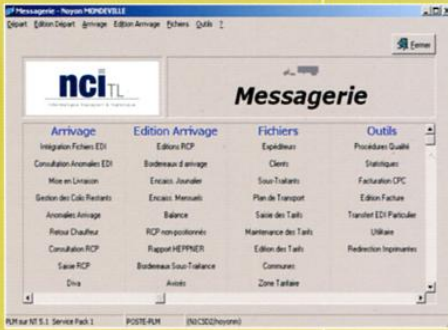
Messagerie - Noyon MONDEVILLE
Départ Edition Départ Arrivage Edition Arrivage Fichiers Outils ?

Fermer

nci TL
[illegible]

Messagerie

| Arrivage | Edition Arrivage | Fichiers | Outils |
|---|---|---|---|
| Intégration Fichiers EDI | Editions RCP | Expéditeurs | Procédures Qualité |
| Consultation Anomalies EDI | Bordereaux d'arrivage | Clients | Statistiques |
| Mise en Livraison | Encaiss. Journalier | Sous-Traitants | Facturation CPC |
| Gestion des Colis Restants | Encaiss. Mensuels | Plan de Transport | Edition Facture |
| Anomalies Arrivage | Balance | Saisie des Tarifs | Transfert EDI Particulier |
| Retour Chauffeur | RCP non-positionnés | Maintenance des Tarifs | Utilitaire |
| Consultation RCP | Rapport HEPPNER | Edition des Tarifs | Redirection Imprimantes |
| Saisie RCP | Bordereau Sous-Traitance | Communes | |
| Diva | Avisés | Zone Tarifaire | |

PLM sur NT 5.1 Service Pack 1 POSTE-PLM [NCSD2(noyon)]